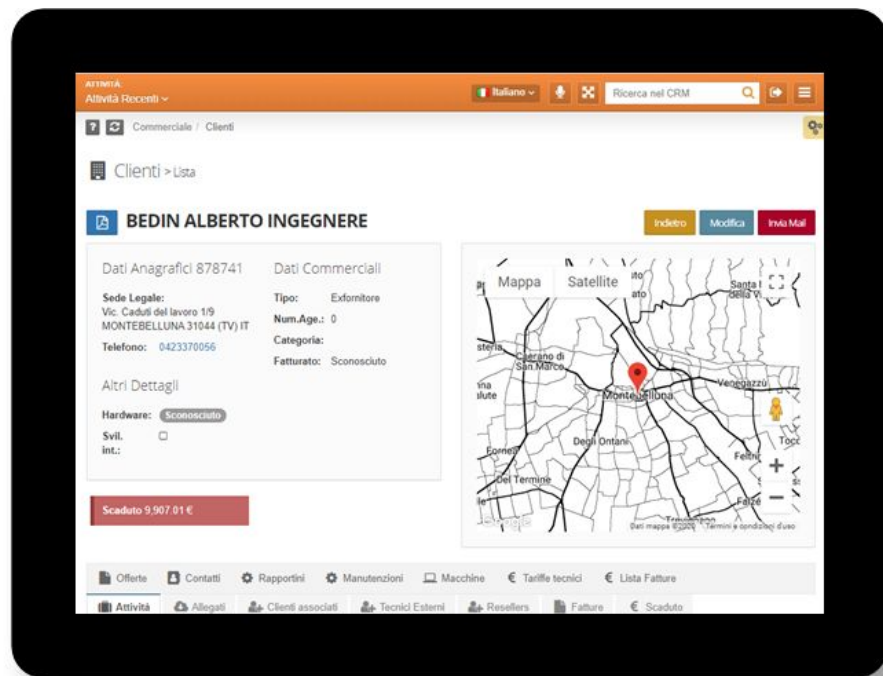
ATTIVITÀ
Attività Recenti

Italiano

Ricerca nel CRM

Commerciale / Clienti

Clienti > Lista

BEDIN ALBERTO INGEGNERE

Indietro Modifica Invia Mail

Dati Anagrafici 878741

Sede Legale:
Vic. Caduti del lavoro 1/9
MONTEBELLUNA 31044 (TV) IT

Telefono: 0423370056

Dati Commerciali

Tipo: Exfornitore
Num.Age.: 0
Categoria:
Fatturato: Sconosciuto

Altri Dettagli

Hardware: Sconosciuto
Svil. int.:

Scaduto 9,907.01 €

Mappa Satellite

Caerano di San Marco
Montebelluna
Venegazzù
Santa Bella
Fornera
Del Termine
Degli Ontani
Feltrina
Falzè
Dati mappa ©2020 Termini e condizioni d'uso

Offerte Contatti Rapportini Manutenzioni Macchine Tariffe tecnici Lista Fatture
Attività Allegati Clienti associati Tecnici Esterni Resellers Fatture Scaduto